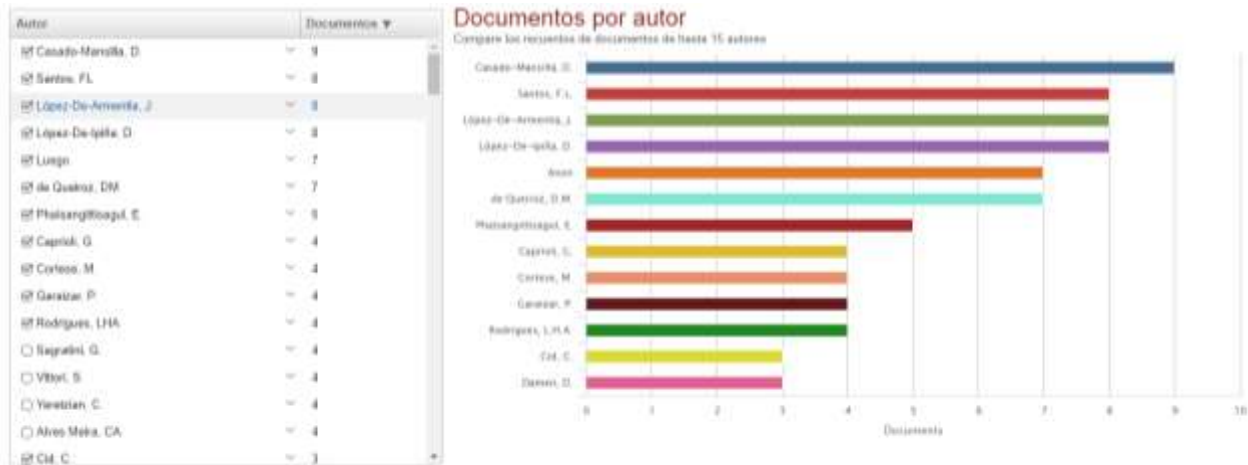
| Autor | Documentos ▼ |
|---|---|
| ☑ Casado-Mansilla, D. | 9 |
| ☑ Santos, FL | 8 |
| ☑ López-De-Armentia, J. | 8 |
| ☑ López-De-Ipiña, D. | 8 |
| ☑ Luego | 7 |
| ☑ de Queiroz, DM | 7 |
| ☑ Phaisangittisagul, E. | 5 |
| ☑ Caprioli, G. | 4 |
| ☑ Cortese, M. | 4 |
| ☑ Garaizar, P. | 4 |
| ☑ Rodrigues, LHA | 4 |
| ☐ Sagratini, G. | 4 |
| ☐ Vittori, S. | 4 |
| ☐ Yeretzian, C. | 4 |
| ☐ Alves Meira, CA | 4 |
| ☑ Cid, C. | 3 |

Documentos por autor
Compare los recuentos de documentos de hasta 15 autores

Casado-Mansilla, D.
Santos, F.L.
López-De-Armentia, J.
López-De-Ipiña, D.
Anon
de Queiroz, D.M.
Phaisangittisagul, E.
Caprioli, G.
Cortese, M.
Garaizar, P.
Rodrigues, L.H.A.
Cid, C.
Damen, D.

0 1 2 3 4 5 6 7 8 9 10
Documents